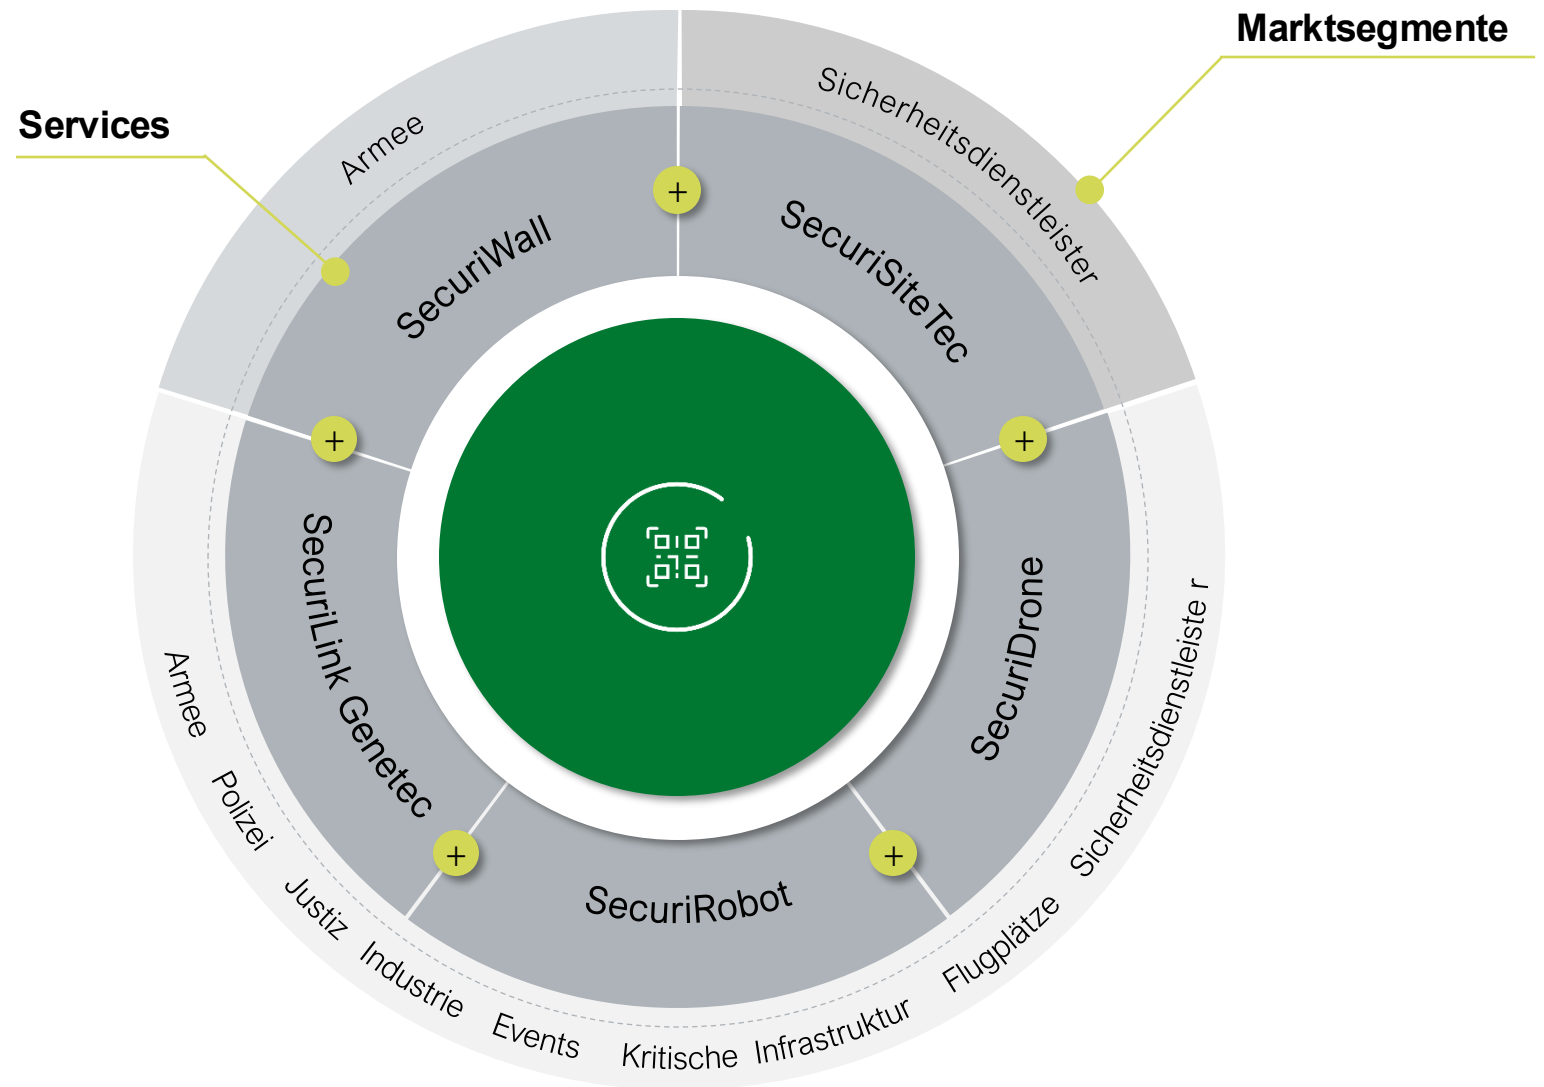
Services

Marktsegmente

Armee

Sicherheitsdienstleister

SecuriWall

SecuriSiteTec

SecuriLink Genetec

SecuriDrone

SecuriRobot

+

+

+

+

+

Armee

Polizei

Justiz

Industrie

Events

Kritische Infrastruktur

Flugplätze

Sicherheitsdienstleiste r